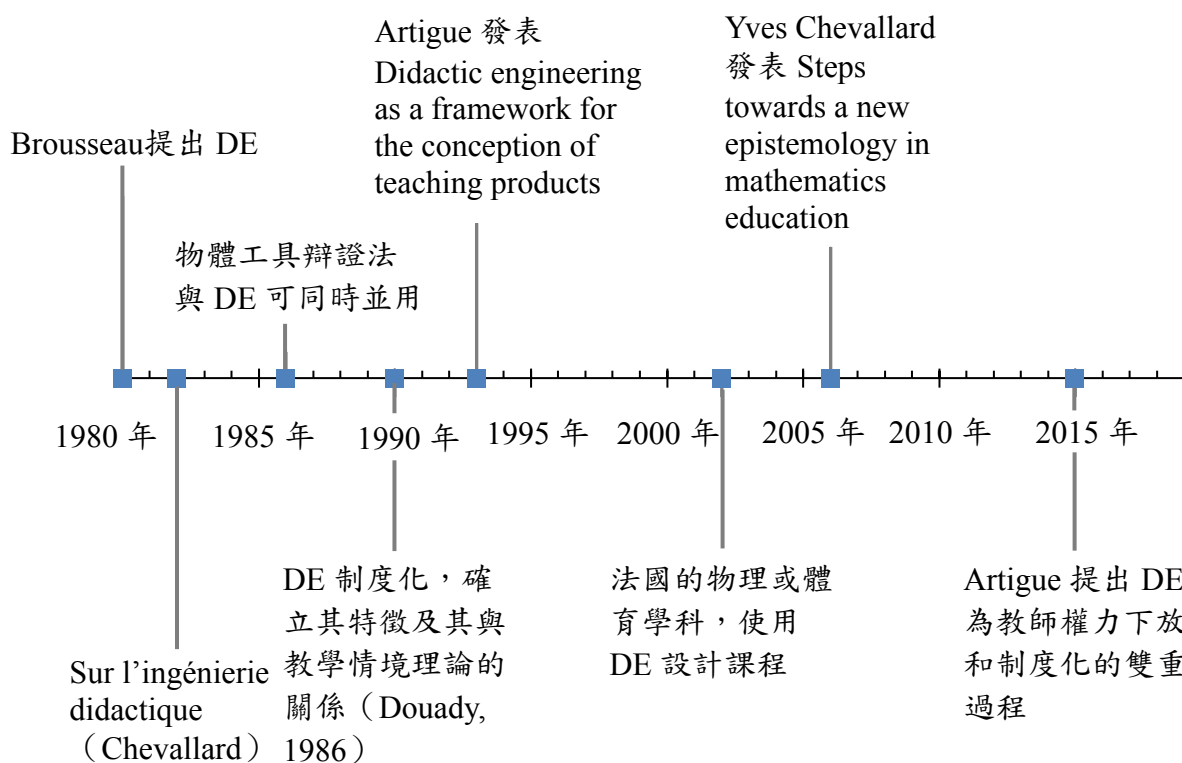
Artigue 發表 Didactic engineering as a framework for the conception of teaching products

Yves Chevallard 發表 Steps towards a new epistemology in mathematics education

Brousseau提出 DE

物體工具辯證法與 DE 可同時並用

1980 年 1985 年 1990 年 1995 年 2000 年 2005 年 2010 年 2015 年

DE 制度化，確立其特徵及其與教學情境理論的關係（Douady, 1986）

法國的物理或體育學科，使用 DE 設計課程

Artigue 提出 DE 為教師權力下放和制度化的雙重過程

Sur l’ingénierie didactique （Chevallard）